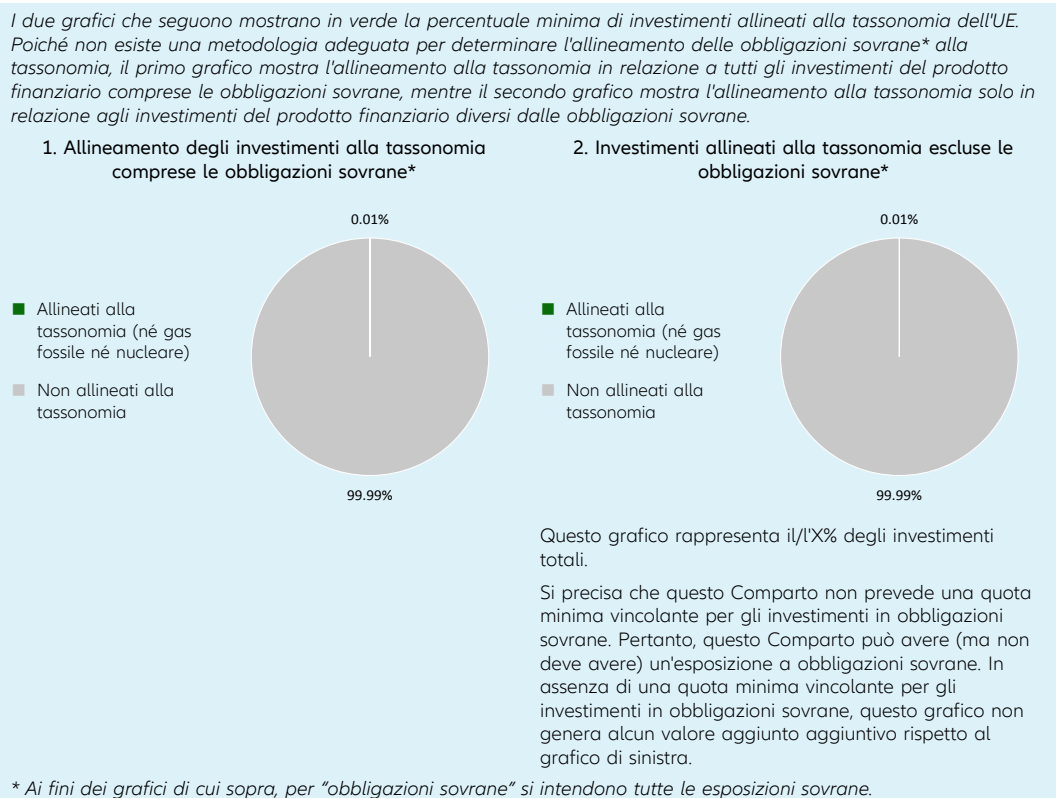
I due grafici che seguono mostrano in verde la percentuale minima di investimenti allineati alla tassonomia dell'UE. Poiché non esiste una metodologia adeguata per determinare l'allineamento delle obbligazioni sovrane* alla tassonomia, il primo grafico mostra l'allineamento alla tassonomia in relazione a tutti gli investimenti del prodotto finanziario comprese le obbligazioni sovrane, mentre il secondo grafico mostra l'allineamento alla tassonomia solo in relazione agli investimenti del prodotto finanziario diversi dalle obbligazioni sovrane.

1. Allineamento degli investimenti alla tassonomia comprese le obbligazioni sovrane*

0.01%

Allineati alla tassonomia (né gas fossile né nucleare)

Non allineati alla tassonomia

99.99%

2. Investimenti allineati alla tassonomia escluse le obbligazioni sovrane*

0.01%

Allineati alla tassonomia (né gas fossile né nucleare)

Non allineati alla tassonomia

99.99%

Questo grafico rappresenta il/l'X% degli investimenti totali.

Si precisa che questo Comparto non prevede una quota minima vincolante per gli investimenti in obbligazioni sovrane. Pertanto, questo Comparto può avere (ma non deve avere) un'esposizione a obbligazioni sovrane. In assenza di una quota minima vincolante per gli investimenti in obbligazioni sovrane, questo grafico non genera alcun valore aggiunto aggiuntivo rispetto al grafico di sinistra.

* Ai fini dei grafici di cui sopra, per "obbligazioni sovrane" si intendono tutte le esposizioni sovrane.